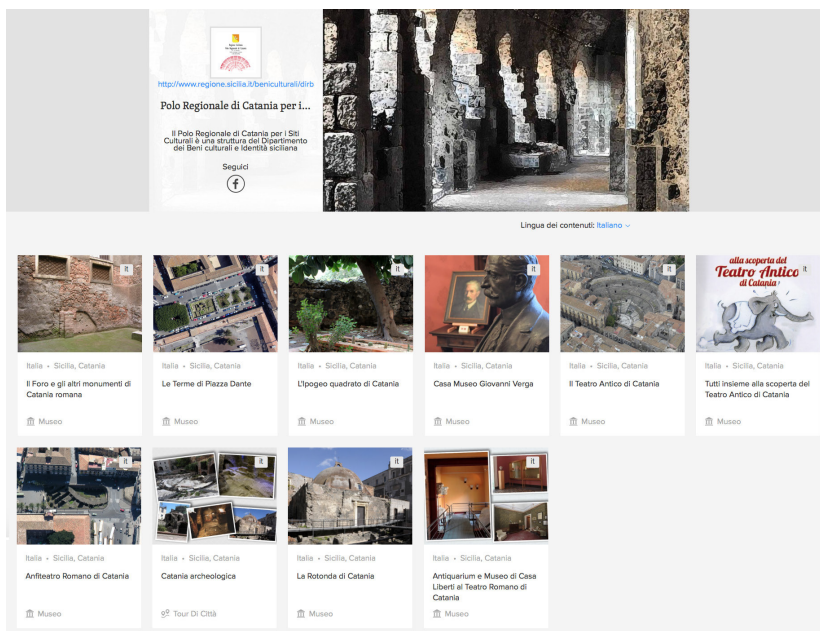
http://www.regione.sicilia.it/beniculturali/dirb

Polo Regionale di Catania per i...

Il Polo Regionale di Catania per i Siti Culturali è una struttura del Dipartimento dei Beni culturali e Identità siciliana

Seguici

Lingua dei contenuti: Italiano

it
Italia • Sicilia, Catania
Il Foro e gli altri monumenti di Catania romana
Museo

it
Italia • Sicilia, Catania
Le Terme di Piazza Dante
Museo

it
Italia • Sicilia, Catania
L'Ipogeo quadrato di Catania
Museo

it
Italia • Sicilia, Catania
Casa Museo Giovanni Verga
Museo

it
Italia • Sicilia, Catania
Il Teatro Antico di Catania
Museo

alla scoperta del Teatro Antico di Catania
it
Italia • Sicilia, Catania
Tutti insieme alla scoperta del Teatro Antico di Catania
Museo

it
Italia • Sicilia, Catania
Anfiteatro Romano di Catania
Museo

it
Italia • Sicilia, Catania
Catania archeologica
Tour Di Città

it
Italia • Sicilia, Catania
La Rotonda di Catania
Museo

it
Italia • Sicilia, Catania
Antiquarium e Museo di Casa Liberti al Teatro Romano di Catania
Museo